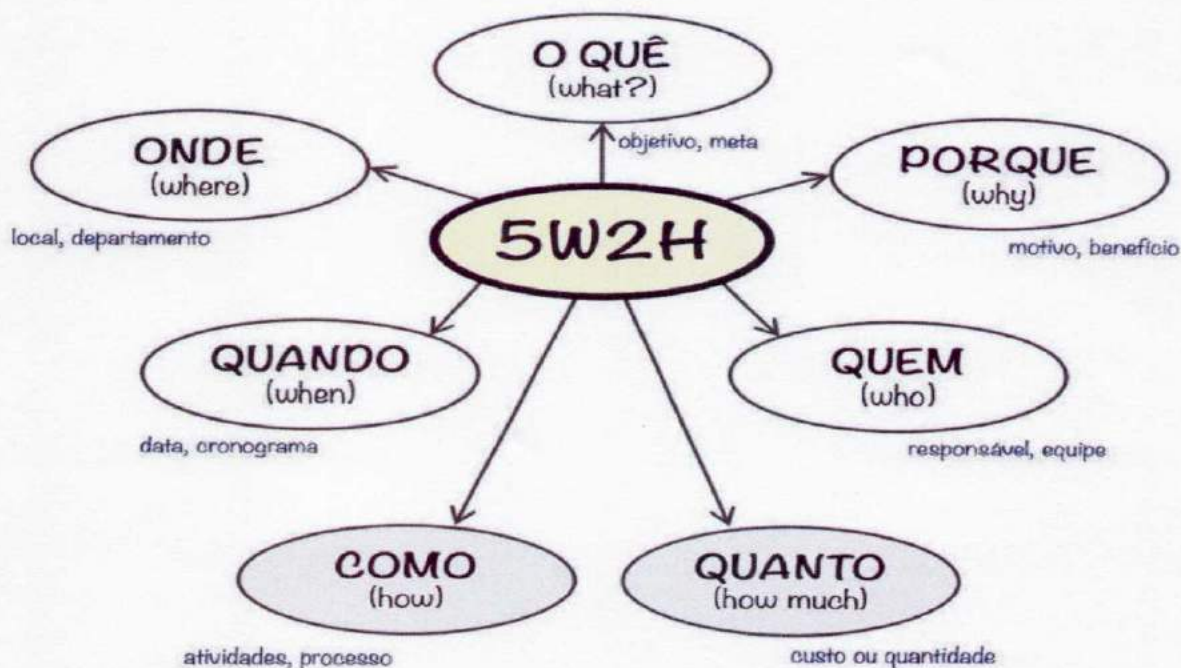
O QUÊ
(what?)

objetivo, meta

ONDE
(where)

local, departamento

5W2H

PORQUE
(why)

motivo, benefício

QUANDO
(when)

data, cronograma

QUEM
(who)

responsável, equipe

COMO
(how)

atividades, processo

QUANTO
(how much)

custo ou quantidade